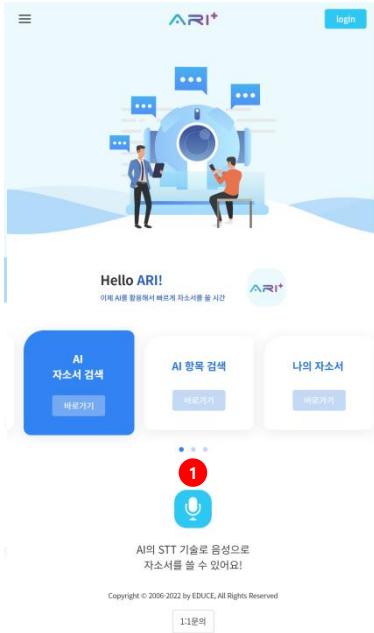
ARI+

login

Hello ARI!

이제 AI를 활용해서 빠르게 자소서를 쓸 시간

ARI+

AI
자소서 검색

바로가기

AI 항목 검색

바로가기

나의 자소서

바로가기

1

AI의 STT 기술로 음성으로
자소서를 쓸 수 있어요!

Copyright © 2006-2022 by EDUCE, All Rights Reserved

1:1문의